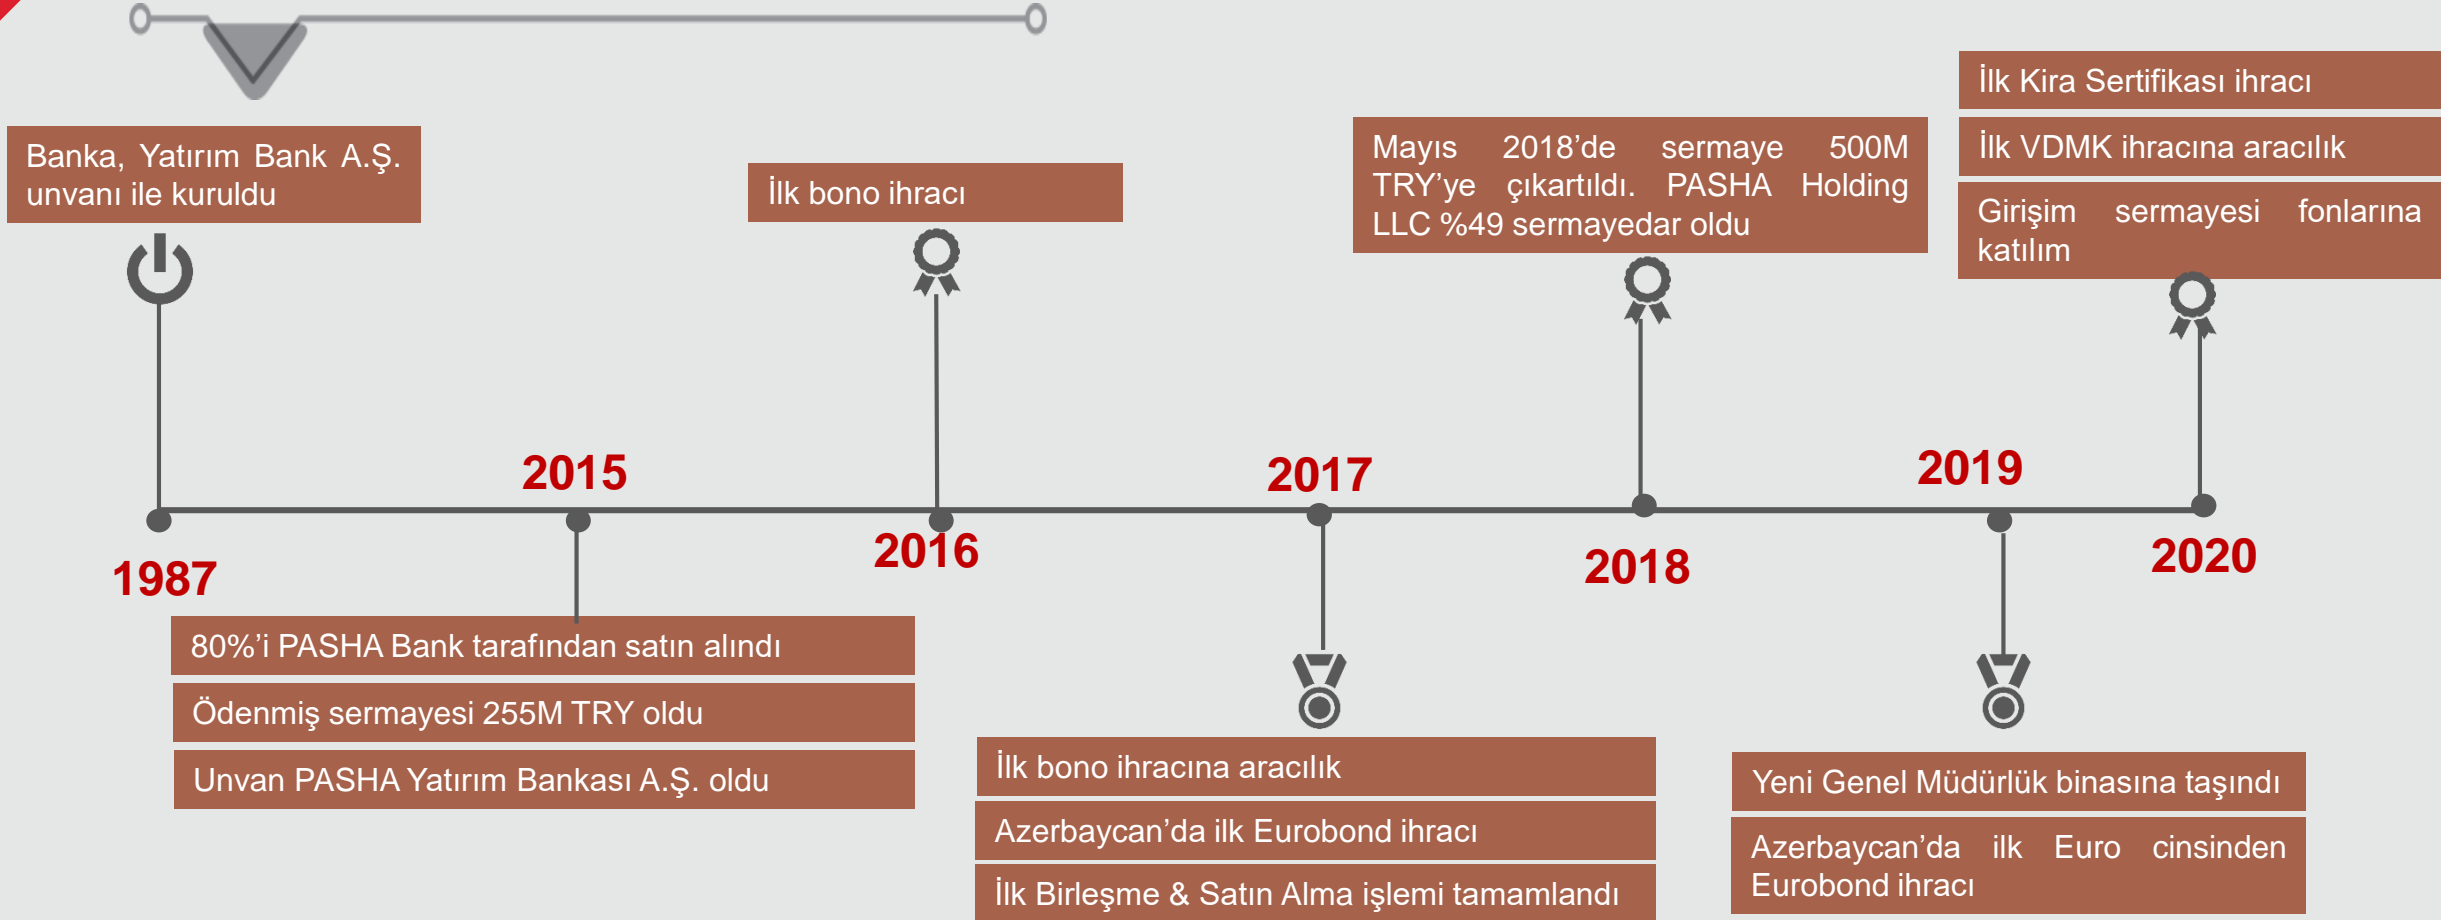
Banka, Yatırım Bank A.Ş. unvanı ile kuruldu

İlk bono ihracı

Mayıs 2018'de sermaye 500M TRY'ye çıkartıldı. PASHA Holding LLC %49 sermayedar oldu

İlk Kira Sertifikası ihracı

İlk VDMK ihracına aracılık

Girişim sermayesi fonlarına katılım

2015

2017

2019

1987

2016

2018

2020

80%'i PASHA Bank tarafından satın alındı

Ödenmiş sermayesi 255M TRY oldu

Unvan PASHA Yatırım Bankası A.Ş. oldu

İlk bono ihracına aracılık

Azerbaycan'da ilk Eurobond ihracı

İlk Birleşme & Satın Alma işlemi tamamlandı

Yeni Genel Müdürlük binasına taşındı

Azerbaycan'da ilk Euro cinsinden Eurobond ihracı